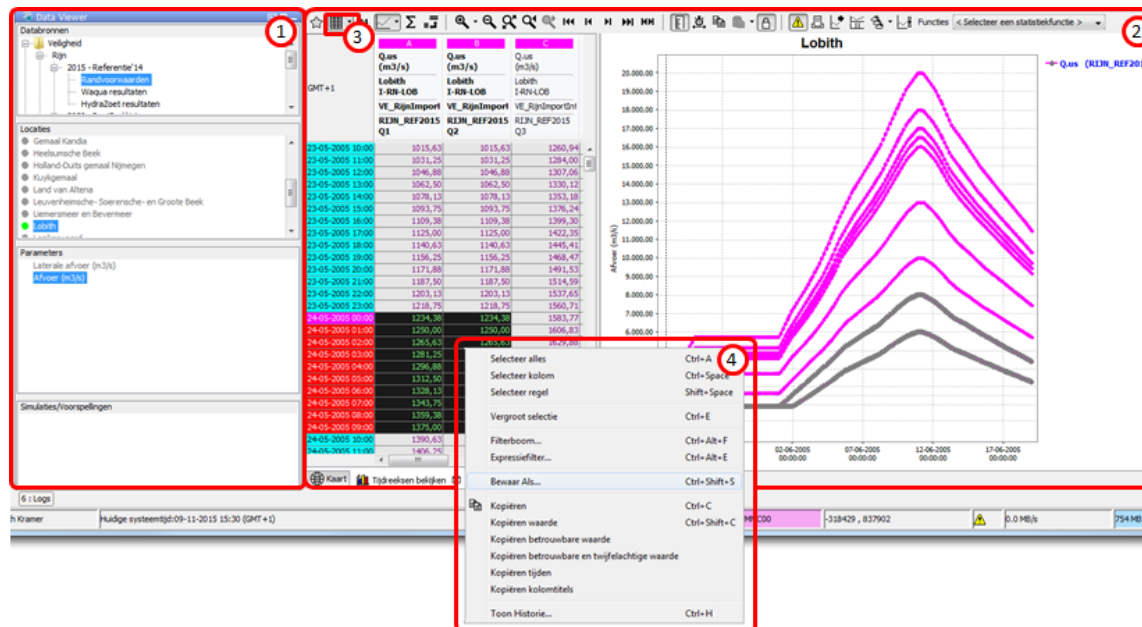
Data Viewer

1

Databronnen
Veiligheid
Rijn
2015 - Referentie'14
Randvoorwaarden
Waqua resultaten
HydraZoet resultaten

Locaties
Gemaal Kandia
Heelsumsche Beek
Holland-Duits gemaal Nijmegen
Kuykgemaal
Land van Altena
Leuvenheimsche- Soerensche- en Groote Beek
Liemersmeer en Bevermeer
Lobith

Parameters
Laterale afvoer (m3/s)
Afvoer (m3/s)

Simulaties/Voorspellingen

3

Functies < Selecteer een statistiekfunctie >

2

| GMT+1 | A<br>Q.us (m3/s)<br>Lobith I-RN-LOB<br>VE_RijnImport<br>RIJN_REF2015 Q1 | B<br>Q.us (m3/s)<br>Lobith I-RN-LOB<br>VE_RijnImport<br>RIJN_REF2015 Q2 | C<br>Q.us (m3/s)<br>Lobith I-RN-LOB<br>VE_RijnImport<br>RIJN_REF2015 Q3 |
|---|---|---|---|
| 23-05-2005 10:00 | 1015,63 | 1015,63 | 1260,94 |
| 23-05-2005 11:00 | 1031,25 | 1031,25 | 1284,00 |
| 23-05-2005 12:00 | 1046,88 | 1046,88 | 1307,06 |
| 23-05-2005 13:00 | 1062,50 | 1062,50 | 1330,12 |
| 23-05-2005 14:00 | 1078,13 | 1078,13 | 1353,18 |
| 23-05-2005 15:00 | 1093,75 | 1093,75 | 1376,24 |
| 23-05-2005 16:00 | 1109,38 | 1109,38 | 1399,30 |
| 23-05-2005 17:00 | 1125,00 | 1125,00 | 1422,35 |
| 23-05-2005 18:00 | 1140,63 | 1140,63 | 1445,41 |
| 23-05-2005 19:00 | 1156,25 | 1156,25 | 1468,47 |
| 23-05-2005 20:00 | 1171,88 | 1171,88 | 1491,53 |
| 23-05-2005 21:00 | 1187,50 | 1187,50 | 1514,59 |
| 23-05-2005 22:00 | 1203,13 | 1203,13 | 1537,65 |
| 23-05-2005 23:00 | 1218,75 | 1218,75 | 1560,71 |
| 24-05-2005 00:00 | 1234,38 | 1234,38 | 1583,77 |
| 24-05-2005 01:00 | 1250,00 | 1250,00 | 1606,83 |
| 24-05-2005 02:00 | 1265,63 | 1265,63 | 1629,88 |
| 24-05-2005 03:00 | 1281,25 | | |
| 24-05-2005 04:00 | 1296,88 | | |
| 24-05-2005 05:00 | 1312,50 | | |
| 24-05-2005 06:00 | 1328,13 | | |
| 24-05-2005 07:00 | 1343,75 | | |
| 24-05-2005 08:00 | 1359,38 | | |
| 24-05-2005 09:00 | 1375,00 | | |
| 24-05-2005 10:00 | 1390,63 | | |
| 24-05-2005 11:00 | 1406,25 | | |

Kaart
Tijdreeksen bekijken

Lobith
Q.us (RIJN_REF2015
Afvoer (m3/s)
20.000,00
19.000,00
18.000,00
17.000,00
16.000,00
15.000,00
14.000,00
13.000,00
12.000,00
11.000,00
10.000,00
9.000,00
8.000,00
7.000,00
6.000,00
02-06-2005 00:00:00
07-06-2005 00:00:00
12-06-2005 00:00:00
17-06-2005 00:00:00

4

Selecteer alles Ctrl+A
Selecteer kolom Ctrl+Space
Selecteer regel Shift+Space
Vergroot selectie Ctrl+E
Filterboom... Ctrl+Alt+F
Expressiefilter... Ctrl+Alt+E
Bewaar Als... Ctrl+Shift+S
Kopiëren Ctrl+C
Kopiëren waarde Ctrl+Shift+C
Kopiëren betrouwbare waarde
Kopiëren betrouwbare en twijfelachtige waarde
Kopiëren tijden
Kopiëren kolomtitels
Toon Historie... Ctrl+H

6 : Logs
h Kramer
Huidige systeemtijd:09-11-2015 15:30 (GMT+1)
-318429 , 837902
0.0 MB/s
754 MB